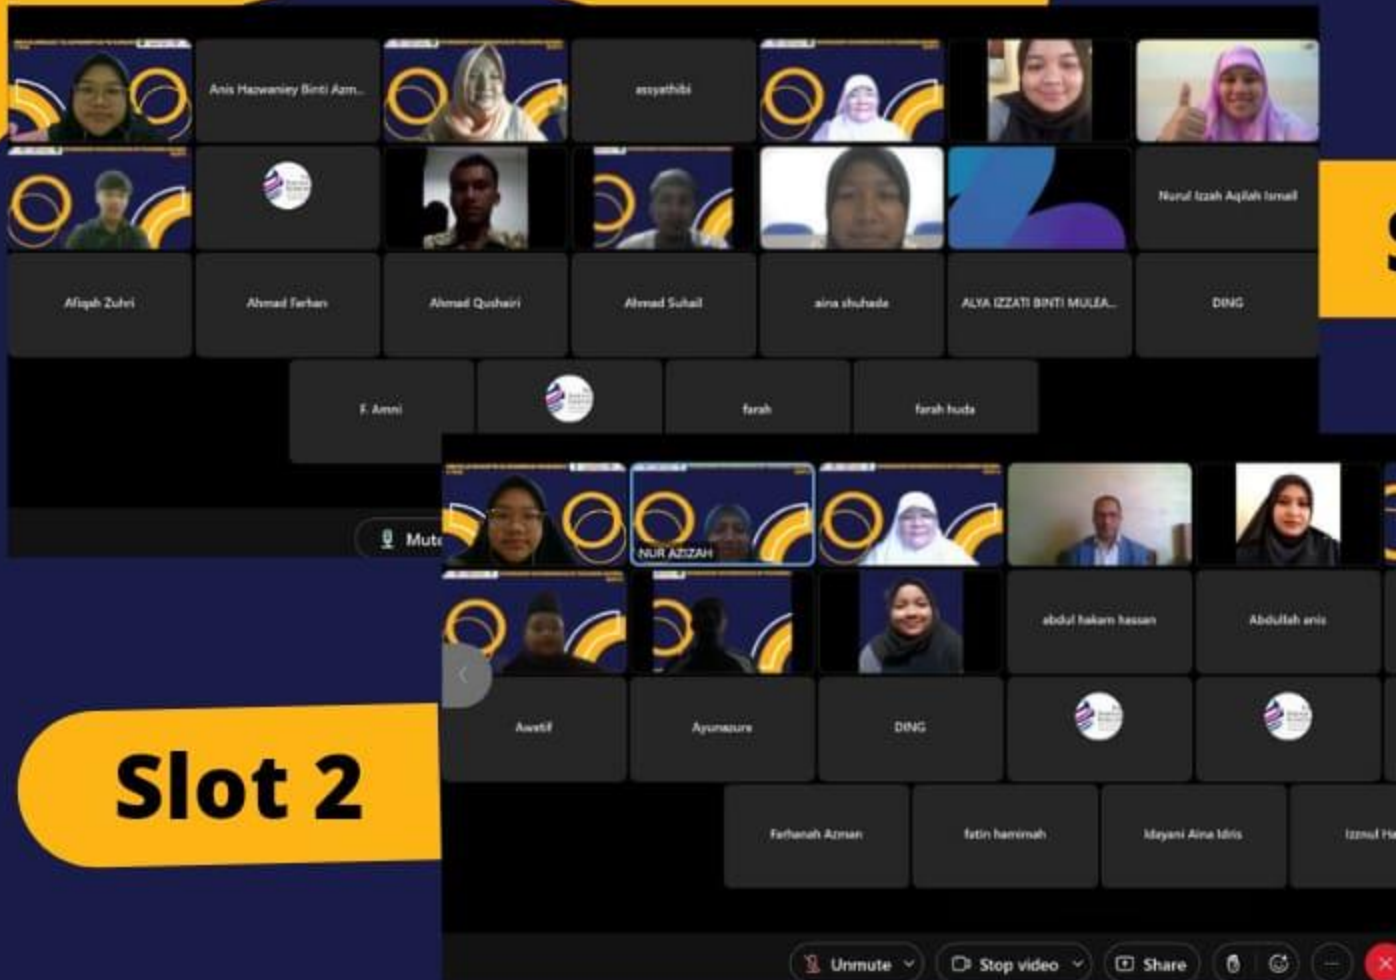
Anis Hazwaniey Binti Azm...

assyathibi

Nurul Izzah Aqilah Ismail

Afiqah Zuhri

Ahmad Farhan

Ahmad Qushairi

Ahmad Suhail

aina shuhada

ALYA IZZATI BINTI MULEA...

DING

F. Amni

farah

farah huda

Mute

NUR AZIZAH

abdul hakam hassan

Abdullah anis

Awatif

Ayunazura

DING

Farhanah Azman

fatin hamimah

Idayani Aina Idris

Izznul H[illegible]

Slot 2

Unmute

Stop video

Share